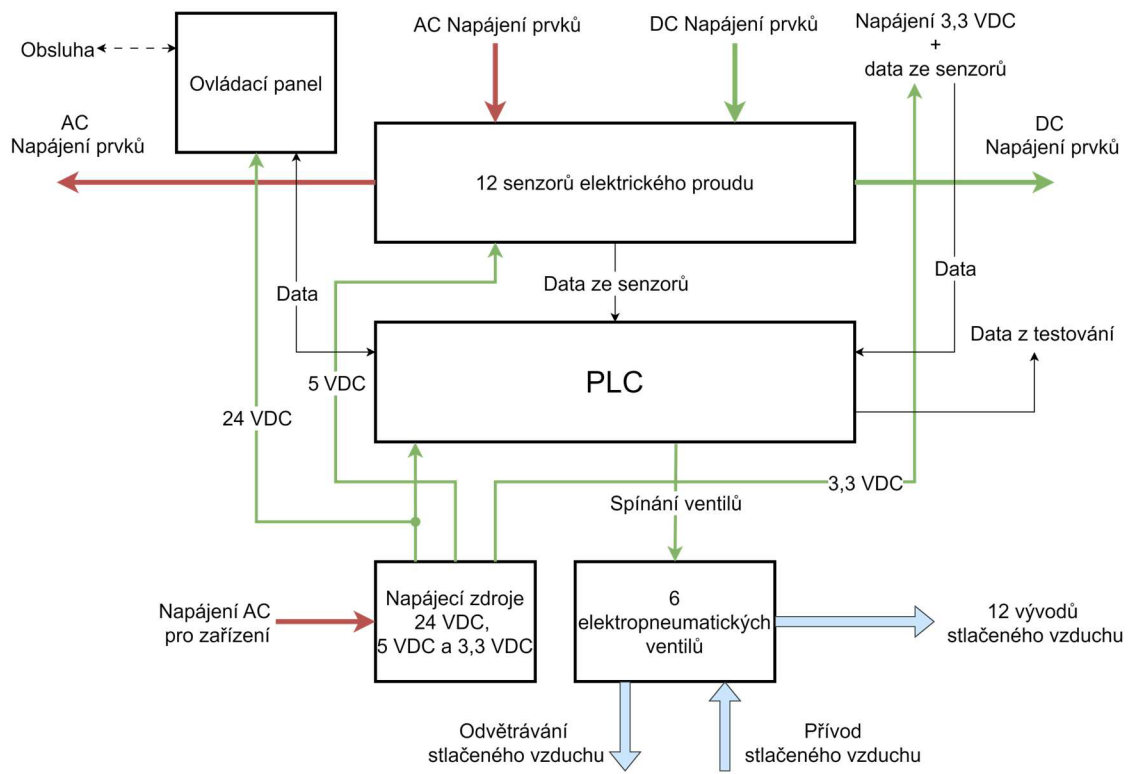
Obsluha

Ovládací panel

AC Napájení prvků

DC Napájení prvků

Napájení 3,3 VDC + data ze senzorů

AC Napájení prvků

12 senzorů elektrického proudu

DC Napájení prvků

Data

Data ze senzorů

Data

Data z testování

5 VDC

PLC

24 VDC

3,3 VDC

Spínání ventilů

Napájení AC pro zařízení

Napájecí zdroje 24 VDC, 5 VDC a 3,3 VDC

6 elektropneumatických ventilů

12 vývodů stlačeného vzduchu

Odvětrávání stlačeného vzduchu

Přívod stlačeného vzduchu